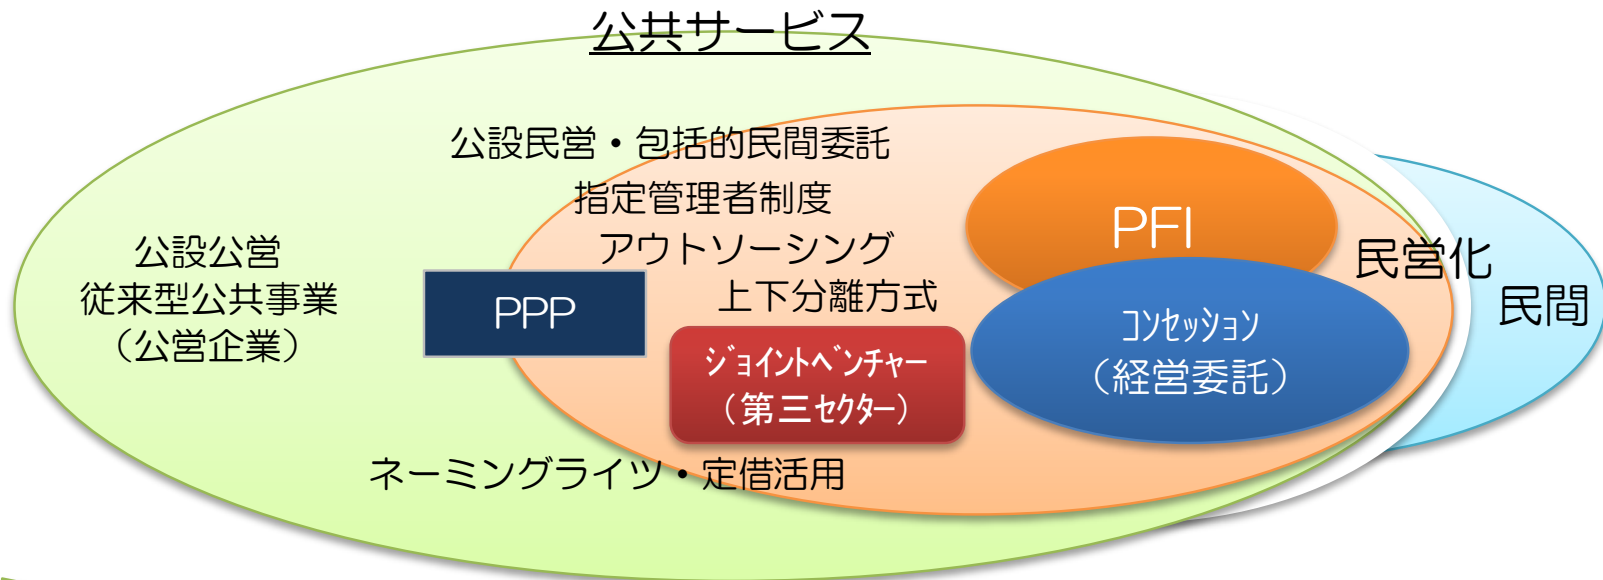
公共サービス

公設民営・包括的民間委託

指定管理者制度

アウトソーシング

上下分離方式

公設公営
従来型公共事業
（公営企業）

PPP

ジョイントベンチャー
（第三セクター）

PFI

コンセッション
（経営委託）

民営化

民間

ネーミングライツ・定借活用